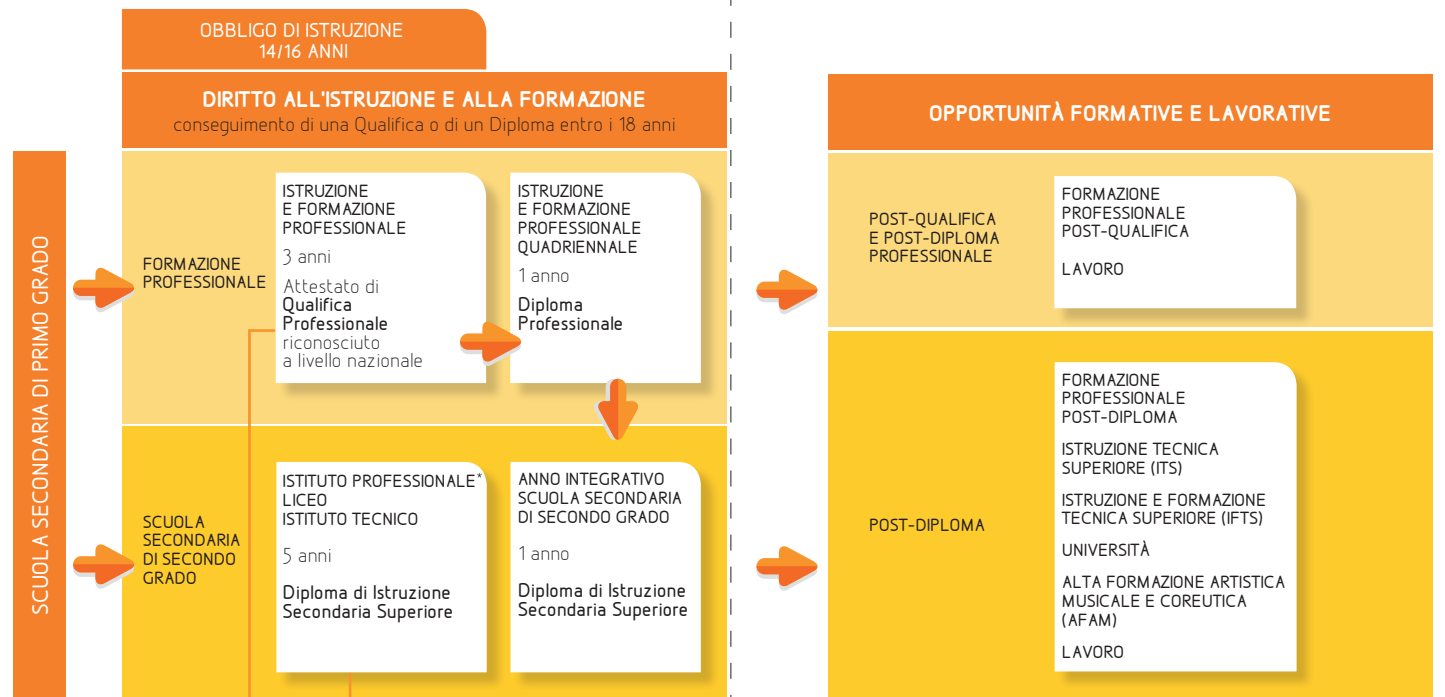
OBBLIGO DI ISTRUZIONE
14/16 ANNI

DIRITTO ALL'ISTRUZIONE E ALLA FORMAZIONE
conseguimento di una Qualifica o di un Diploma entro i 18 anni

SCUOLA SECONDARIA DI PRIMO GRADO

FORMAZIONE PROFESSIONALE

ISTRUZIONE E FORMAZIONE PROFESSIONALE
3 anni
Attestato di Qualifica Professionale riconosciuto a livello nazionale

ISTRUZIONE E FORMAZIONE PROFESSIONALE QUADRIENNALE
1 anno
Diploma Professionale

SCUOLA SECONDARIA DI SECONDO GRADO

ISTITUTO PROFESSIONALE*
LICEO
ISTITUTO TECNICO
5 anni
Diploma di Istruzione Secondaria Superiore

ANNO INTEGRATIVO SCUOLA SECONDARIA DI SECONDO GRADO
1 anno
Diploma di Istruzione Secondaria Superiore

OPPORTUNITÀ FORMATIVE E LAVORATIVE

POST-QUALIFICA E POST-DIPLOMA PROFESSIONALE

FORMAZIONE PROFESSIONALE POST-QUALIFICA

LAVORO

POST-DIPLOMA

FORMAZIONE PROFESSIONALE POST-DIPLOMA

ISTRUZIONE TECNICA SUPERIORE (ITS)

ISTRUZIONE E FORMAZIONE TECNICA SUPERIORE (IFTS)

UNIVERSITÀ

ALTA FORMAZIONE ARTISTICA MUSICALE E COREUTICA (AFAM)

LAVORO